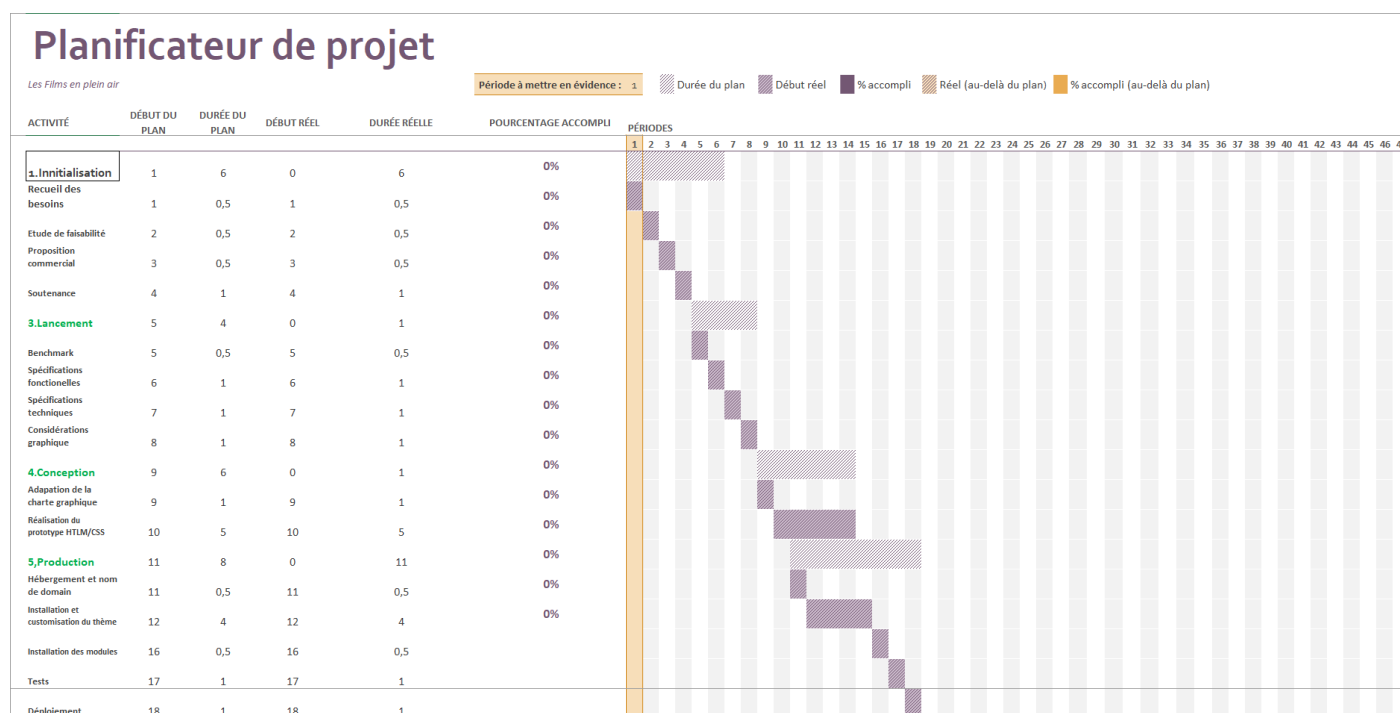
Planificateur de projet

Les Films en plein air

Période à mettre en évidence : 1

Durée du plan | Début réel | % accompli | Réel (au-delà du plan) | % accompli (au-delà du plan)

| ACTIVITÉ | DÉBUT DU PLAN | DURÉE DU PLAN | DÉBUT RÉEL | DURÉE RÉELLE | POURCENTAGE ACCOMPLI |
|---|---|---|---|---|---|
| 1.Initialisation | 1 | 6 | 0 | 6 | 0% |
| Recueil des besoins | 1 | 0,5 | 1 | 0,5 | 0% |
| Etude de faisabilité | 2 | 0,5 | 2 | 0,5 | 0% |
| Proposition commercial | 3 | 0,5 | 3 | 0,5 | 0% |
| Soutenance | 4 | 1 | 4 | 1 | 0% |
| 3.Lancement | 5 | 4 | 0 | 1 | 0% |
| Benchmark | 5 | 0,5 | 5 | 0,5 | 0% |
| Spécifications fonctionelles | 6 | 1 | 6 | 1 | 0% |
| Spécifications techniques | 7 | 1 | 7 | 1 | 0% |
| Considérations graphique | 8 | 1 | 8 | 1 | 0% |
| 4.Conception | 9 | 6 | 0 | 1 | 0% |
| Adapation de la charte graphique | 9 | 1 | 9 | 1 | 0% |
| Réalisation du prototype HTLM/CSS | 10 | 5 | 10 | 5 | 0% |
| 5,Production | 11 | 8 | 0 | 11 | 0% |
| Hébergement et nom de domain | 11 | 0,5 | 11 | 0,5 | 0% |
| Installation et customisation du thème | 12 | 4 | 12 | 4 | 0% |
| Installation des modules | 16 | 0,5 | 16 | 0,5 | |
| Tests | 17 | 1 | 17 | 1 | |
| Déploiement | 18 | 1 | 18 | 1 | |

PÉRIODES
1 2 3 4 5 6 7 8 9 10 11 12 13 14 15 16 17 18 19 20 21 22 23 24 25 26 27 28 29 30 31 32 33 34 35 36 37 38 39 40 41 42 43 44 45 46